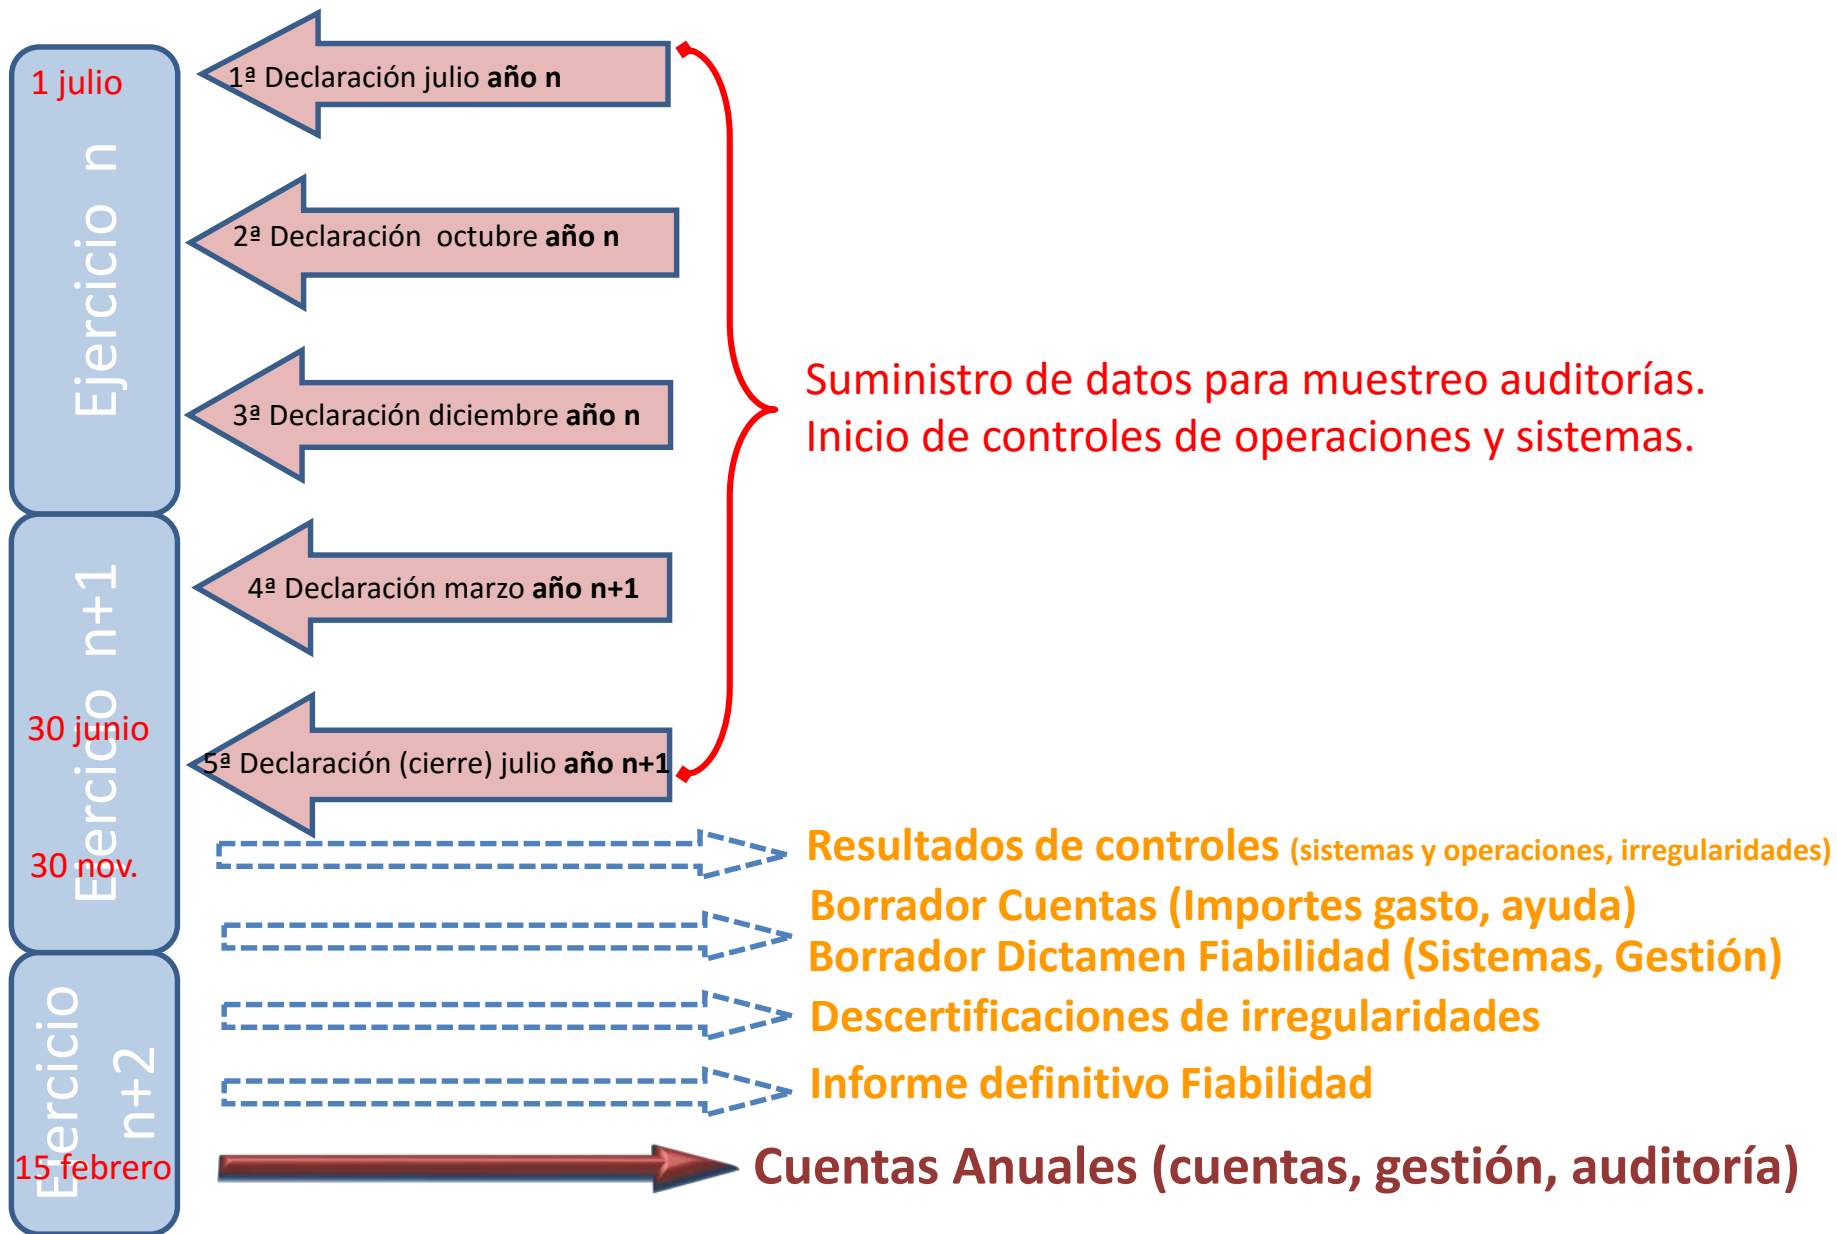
1 julio

Ejercicio n

1ª Declaración julio **año n**

2ª Declaración octubre **año n**

3ª Declaración diciembre **año n**

Ejercicio n+1

4ª Declaración marzo **año n+1**

30 junio

5ª Declaración (cierre) julio **año n+1**

Suministro de datos para muestreo auditorías.
Inicio de controles de operaciones y sistemas.

30 nov.

Resultados de controles (sistemas y operaciones, irregularidades)

Borrador Cuentas (Importes gasto, ayuda)
Borrador Dictamen Fiabilidad (Sistemas, Gestión)

Descertificaciones de irregularidades

Ejercicio n+2

Informe definitivo Fiabilidad

15 febrero

Cuentas Anuales (cuentas, gestión, auditoría)